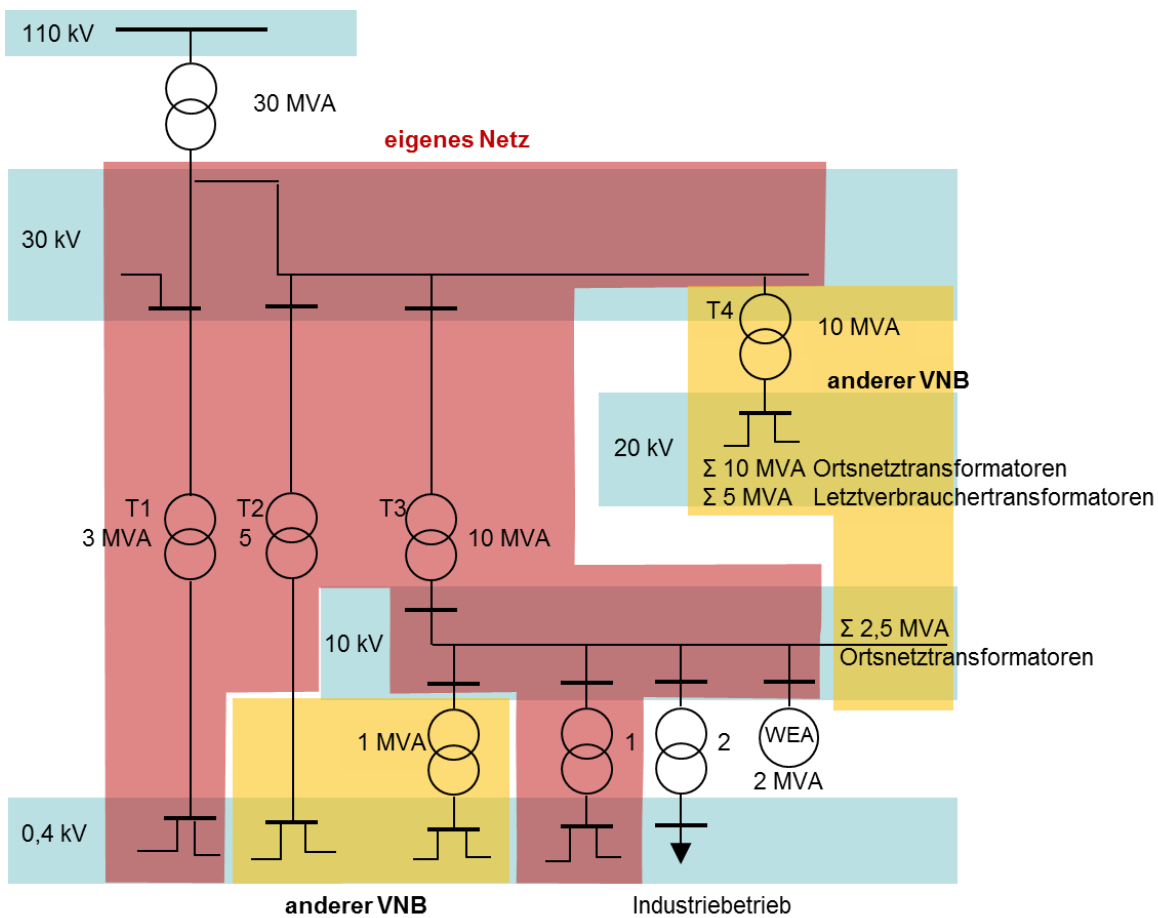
110 kV

30 MVA

eigenes Netz

30 kV

T4

10 MVA

anderer VNB

20 kV

Σ 10 MVA Ortsnetztransformatoren
Σ 5 MVA Letztverbrauchertransformatoren

T1
3 MVA

T2
5

T3
10 MVA

10 kV

Σ 2,5 MVA
Ortsnetztransformatoren

1 MVA

1

2

WEA
2 MVA

0,4 kV

anderer VNB

Industriebetrieb